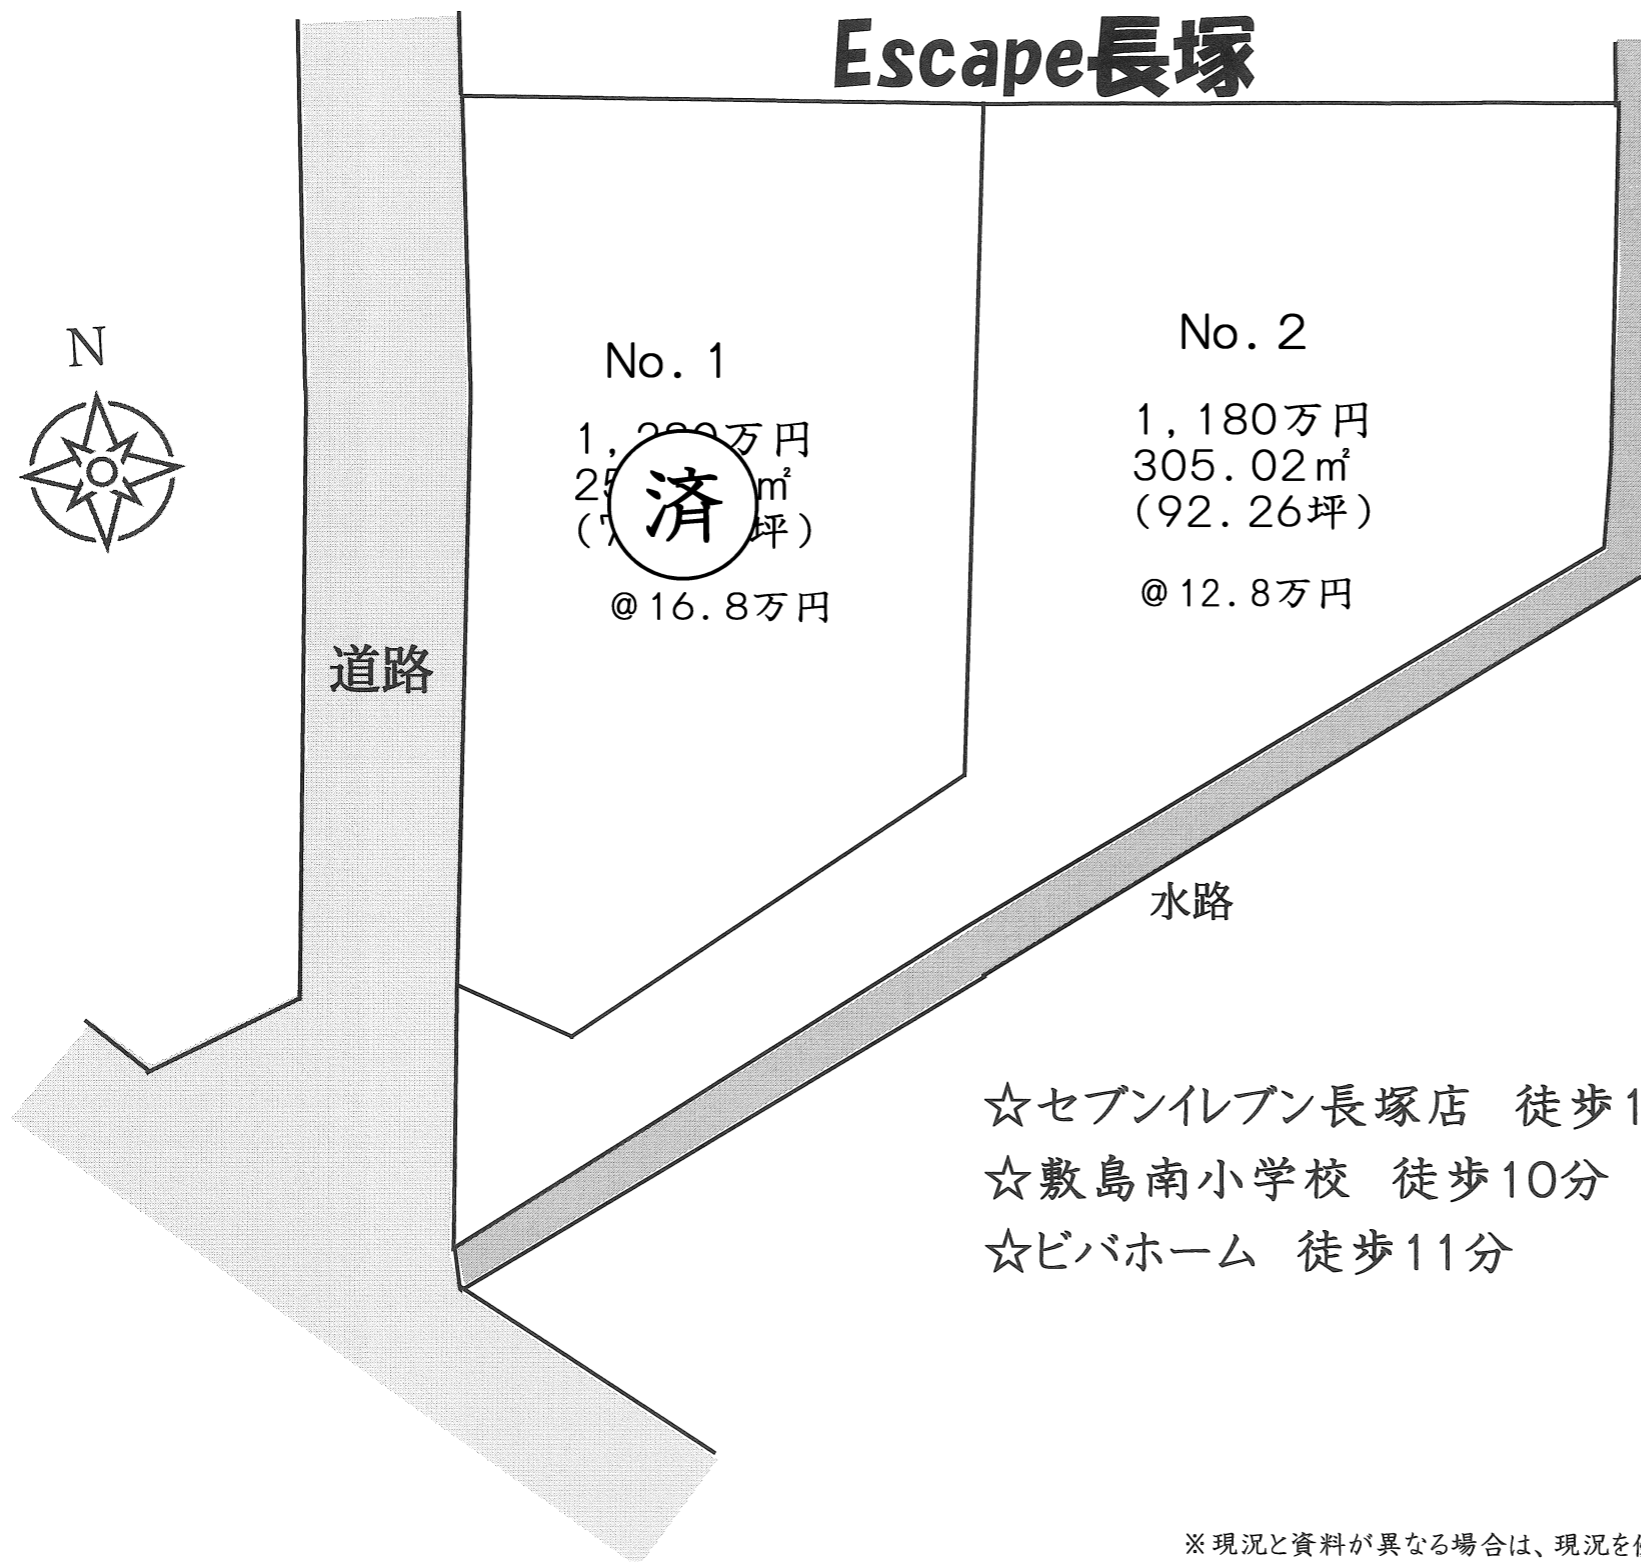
Escape長塚

N

No. 1

1, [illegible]万円
25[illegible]㎡
([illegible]坪)

済

@16.8万円

No. 2

1, 180万円
305.02㎡
(92.26坪)

@12.8万円

道路

水路

☆セブンイレブン長塚店 徒歩1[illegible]
☆敷島南小学校 徒歩10分
☆ビバホーム 徒歩11分

※現況と資料が異なる場合は、現況を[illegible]